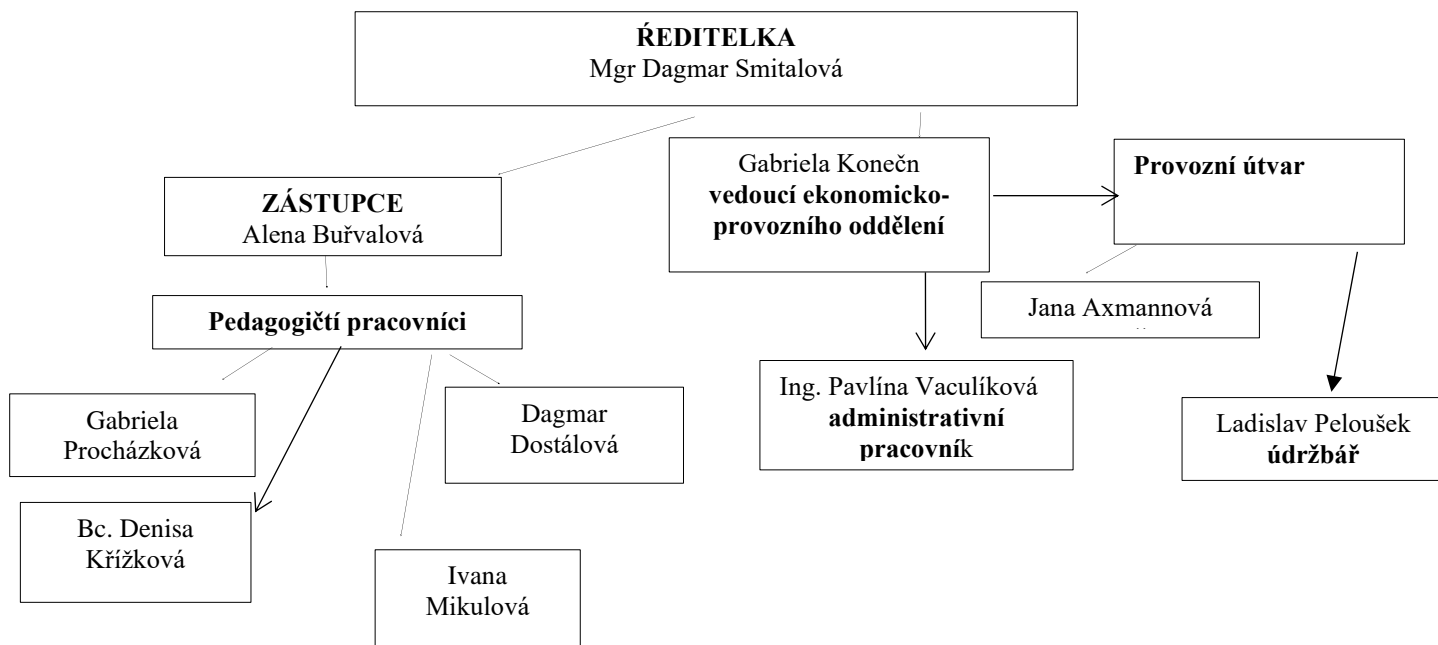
ŘEDITELKA
Mgr Dagmar Smitalová

ZÁSTUPCE
Alena Buřvalová

Gabriela Konečn
vedoucí ekonomicko-provozního oddělení

Provozní útvar

Pedagogičtí pracovníci

Jana Axmannová

Gabriela Procházková

Dagmar Dostálová

Ing. Pavlína Vaculíková
administrativní pracovník

Ladislav Peloušek
údržbář

Bc. Denisa Křížková

Ivana Mikulová